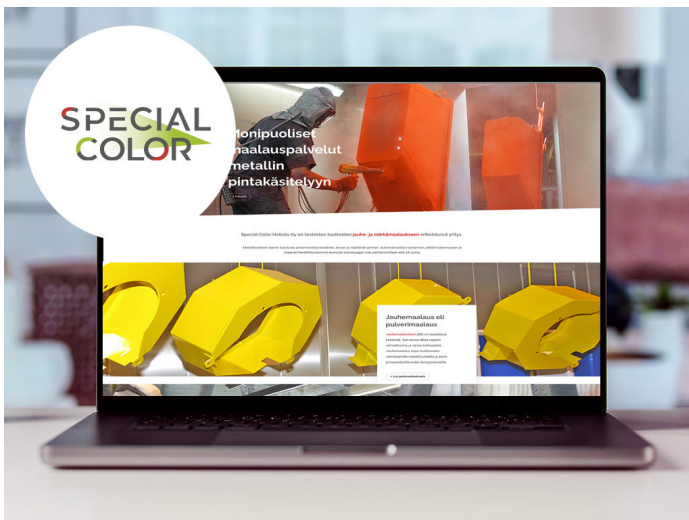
SPECIAL COLOR

Monipuoliset maalauspalvelut metallin pintakäsitelyyn

Special Color Hollola Oy on teollisten tuotteiden jauhe- ja märkämaalaukseen erikoistunut yritys.

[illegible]

Jauhemaalaus eli pulverimaalaus

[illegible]